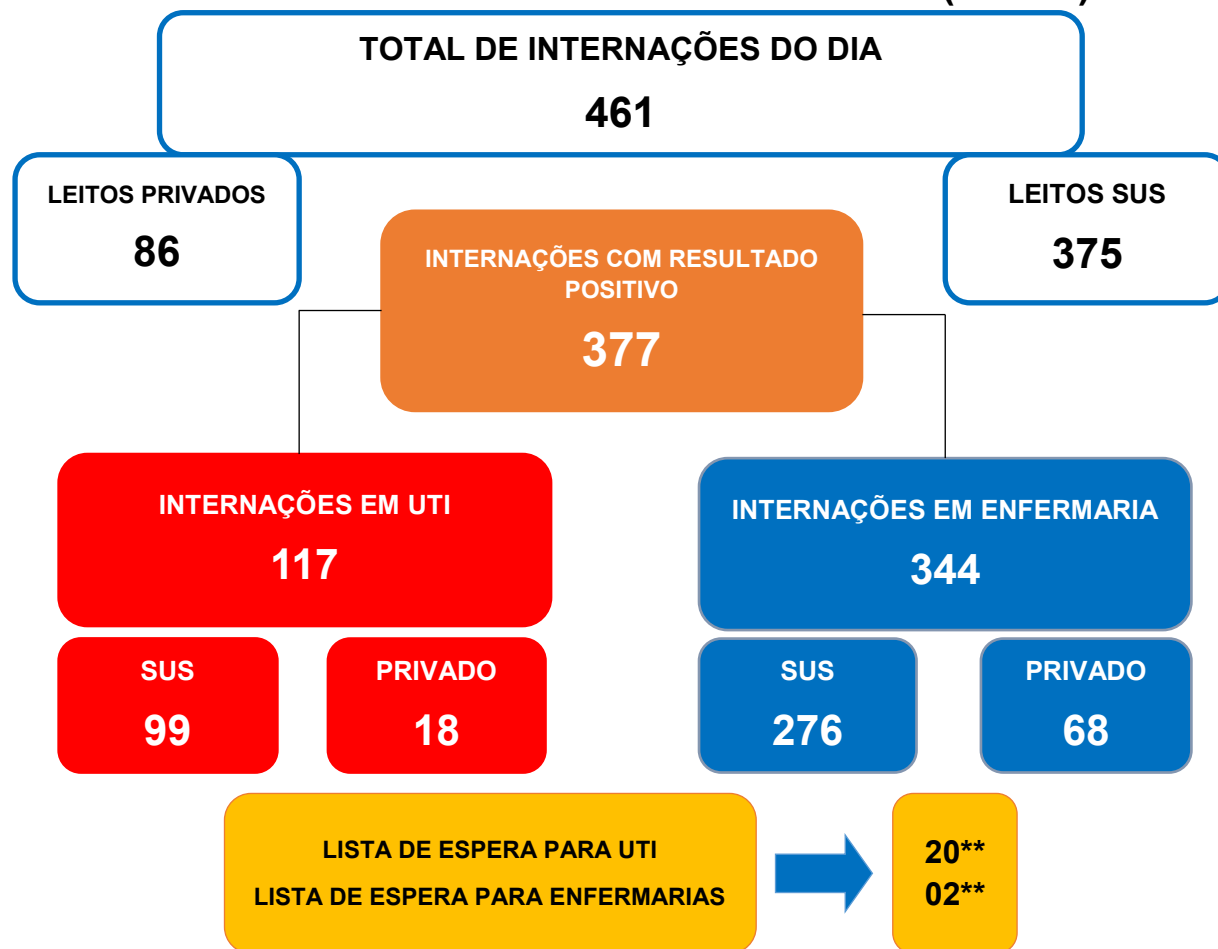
TOTAL DE INTERNAÇÕES DO DIA
461

LEITOS PRIVADOS
86

LEITOS SUS
375

INTERNAÇÕES COM RESULTADO POSITIVO
377

INTERNAÇÕES EM UTI
117

INTERNAÇÕES EM ENFERMARIA
344

SUS
99

PRIVADO
18

SUS
276

PRIVADO
68

LISTA DE ESPERA PARA UTI
LISTA DE ESPERA PARA ENFERMARIAS

20**
02**